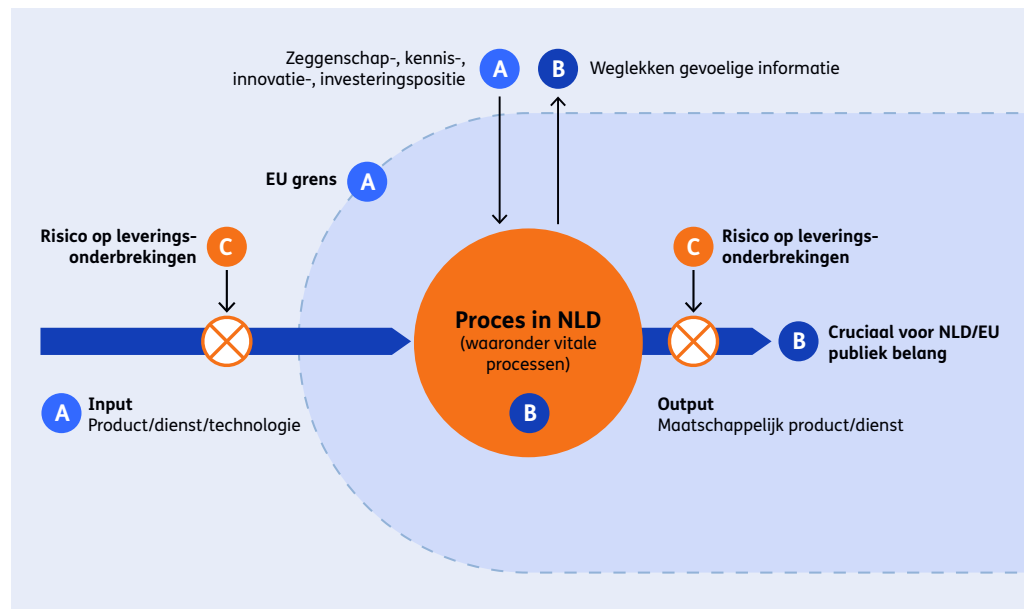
Zeggenschap-, kennis-, innovatie-, investeringspositie
A
B
Weglekken gevoelige informatie

EU grens
A

Risico op leveringsonderbrekingen
C

C
Risico op leveringsonderbrekingen

Proces in NLD
(waaronder vitale processen)
B

B
Cruciaal voor NLD/EU publiek belang

A
Input
Product/dienst/technologie

Output
Maatschappelijk product/dienst